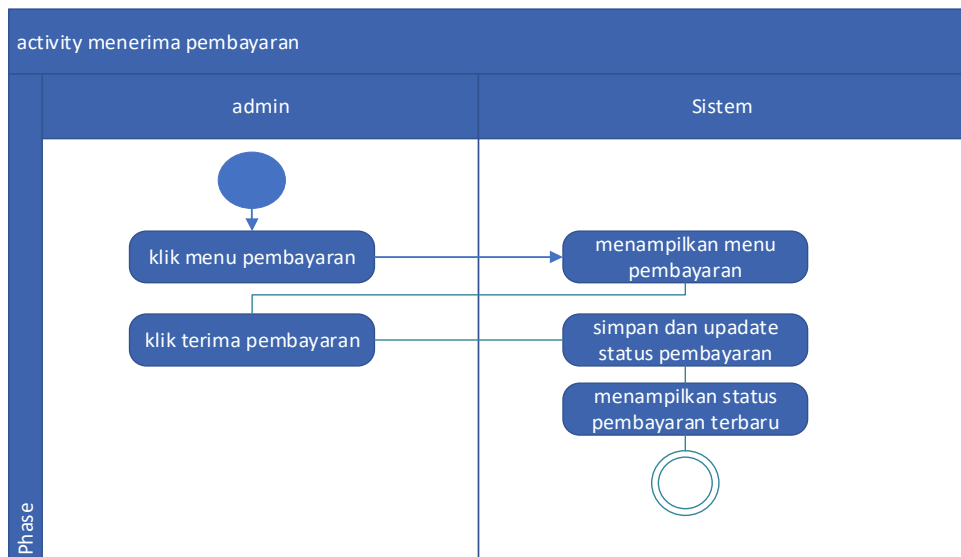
activity menerima pembayaran

admin

Sistem

klik menu pembayaran

menampilkan menu pembayaran

klik terima pembayaran

simpan dan upadate status pembayaran

menampilkan status pembayaran terbaru

Phase